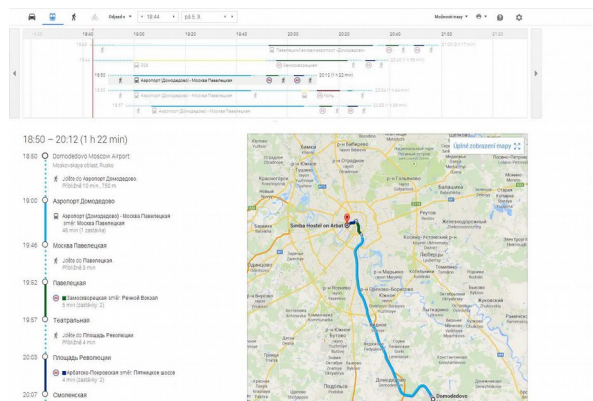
Odjezd ▾ 18:44 pá 5. 9.

Možnosti trasy ▾

18:40 19:00 19:20 19:40 20:00 20:20 20:40 21:00 21:20

Павелецкий вокзал аэропорт (Домодедово)

Замоскворецкая

Аэропорт (Домодедово) - Москва Павелецкая

20:12 (1 h 22 min)

Кольц

18:50 – 20:12 (1 h 22 min)

18:50 Domodedovo Moscow Airport
Moskovskaya oblast, Rusko

Jděte do Аэропорт Домодедово
Přibližně 10 min, 750 m

19:00 Аэропорт Домодедово

Аэропорт (Домодедово) - Москва Павелецкая
směr: Москва Павелецкая
46 min (1 zastávka)

19:46 Москва Павелецкая

Jděte do Павелецкая
Přibližně 3 min

19:52 Павелецкая

Замоскворецкая směr: Речной Вокзал
5 min (zastávky: 2)

19:57 Театральная

Jděte do Площадь Революции
Přibližně 4 min

20:03 Площадь Революции

Арбатско-Покровская směr: Пятницкое шоссе
4 min (zastávky: 2)

20:07 Смоленская

Úplné zobrazení mapy

Simba Hostel on Arbat

Domodedovo